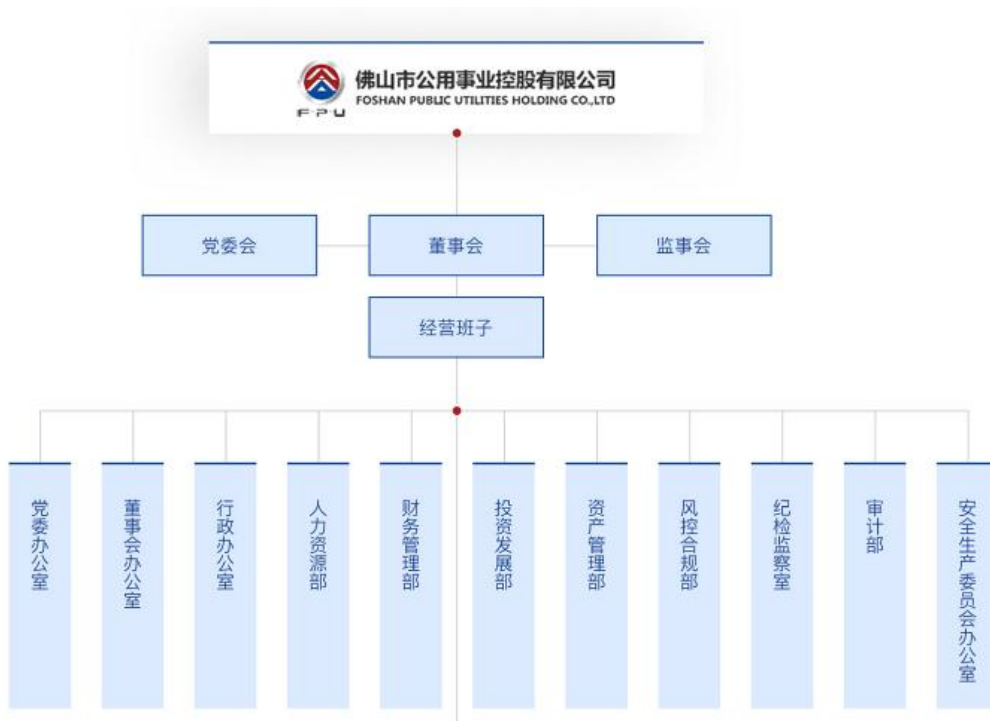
FPU
佛山市公用事业控股有限公司
FOSHAN PUBLIC UTILITIES HOLDING CO.,LTD

党委会

董事会

监事会

经营班子

党委办公室

董事会办公室

行政办公室

人力资源部

财务管理部

投资发展部

资产管理部

风控合规部

纪检监察室

审计部

安全生产委员会办公室